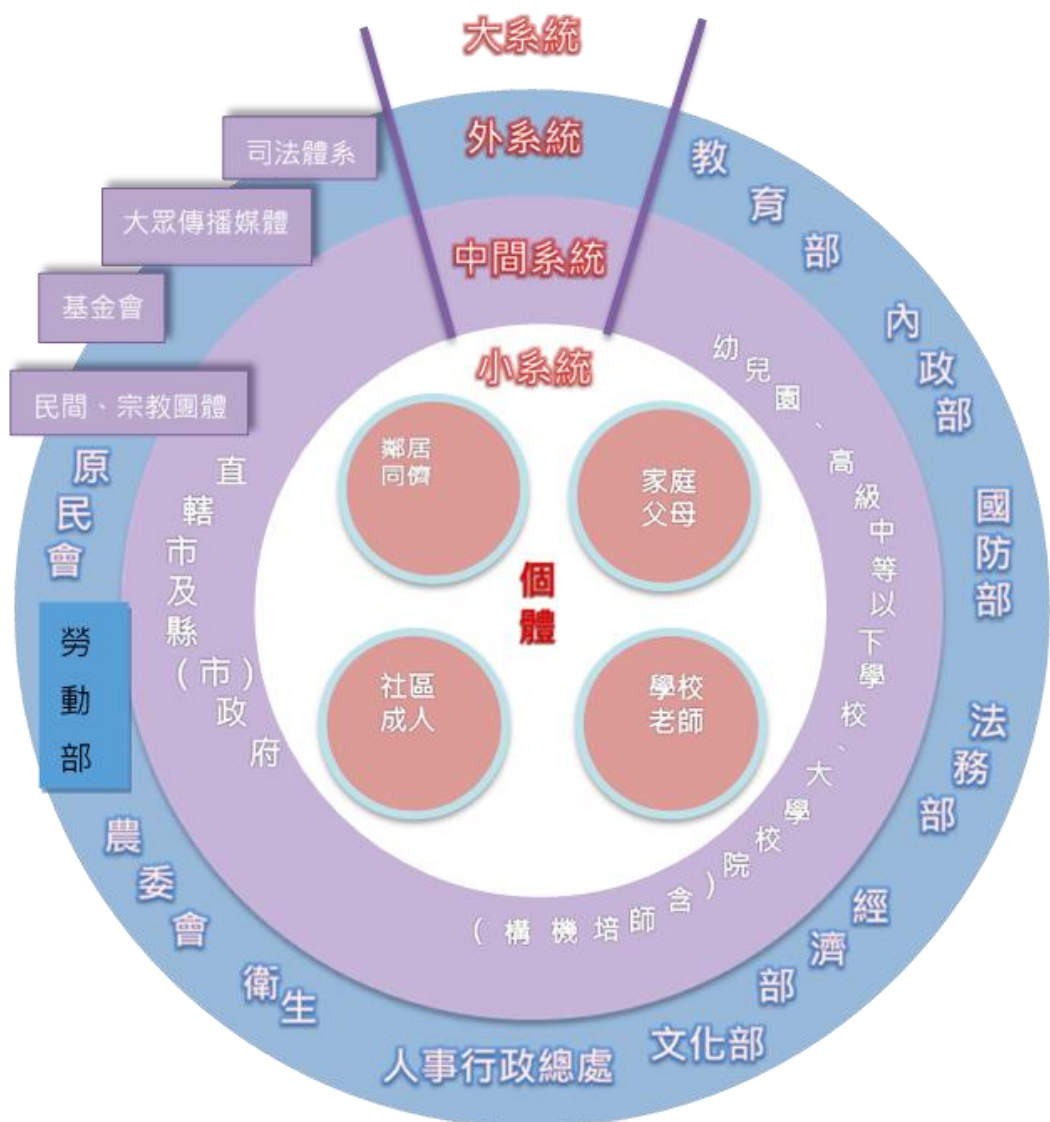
大系統

外系統

中間系統

小系統

司法體系

大眾傳播媒體

基金會

民間、宗教團體

教育部

內政部

國防部

法務部

經濟部

文化部

人事行政總處

衛生

農委會

勞動部

原民會

直轄市及縣(市)政府

幼兒園、高級中等以下學校、大學校院(含師培機構)

鄰居同儕

家庭父母

個體

社區成人

學校老師